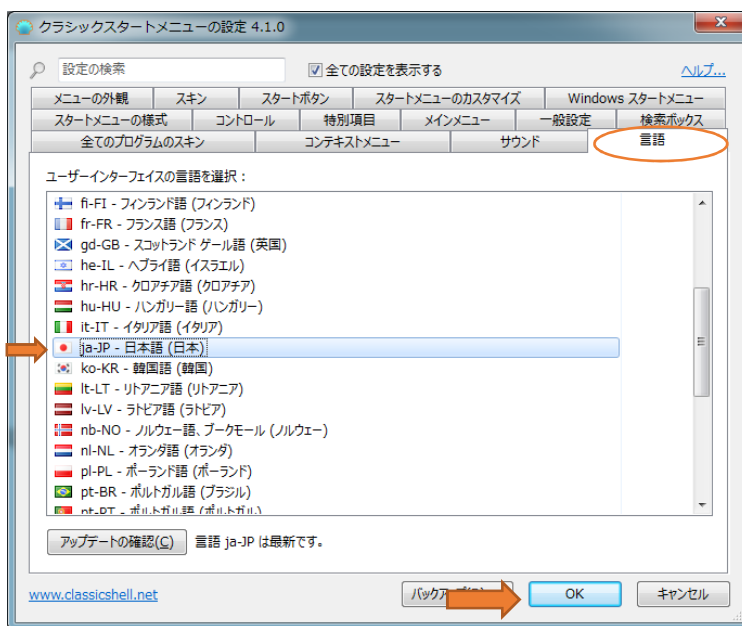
クラシックスタートメニューの設定 4.1.0

設定の検索

全ての設定を表示する

ヘルプ...

メニューの外観 | スキン | スタートボタン | スタートメニューのカスタマイズ | Windows スタートメニュー
スタートメニューの様式 | コントロール | 特別項目 | メインメニュー | 一般設定 | 検索ボックス
全てのプログラムのスキン | コンテキストメニュー | サウンド | 言語

ユーザーインターフェイスの言語を選択：

fi-FI - フィンランド語 (フィンランド)
fr-FR - フランス語 (フランス)
gd-GB - スコットランド ゲール語 (英国)
he-IL - ヘブライ語 (イスラエル)
hr-HR - クロアチア語 (クロアチア)
hu-HU - ハンガリー語 (ハンガリー)
it-IT - イタリア語 (イタリア)
ja-JP - 日本語 (日本)
ko-KR - 韓国語 (韓国)
lt-LT - リトアニア語 (リトアニア)
lv-LV - ラトビア語 (ラトビア)
nb-NO - ノルウェー語、ブークモール (ノルウェー)
nl-NL - オランダ語 (オランダ)
pl-PL - ポーランド語 (ポーランド)
pt-BR - ポルトガル語 (ブラジル)
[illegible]

アップデートの確認(C)　言語 ja-JP は最新です。

www.classicshell.net

バックアップ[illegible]

OK

キャンセル